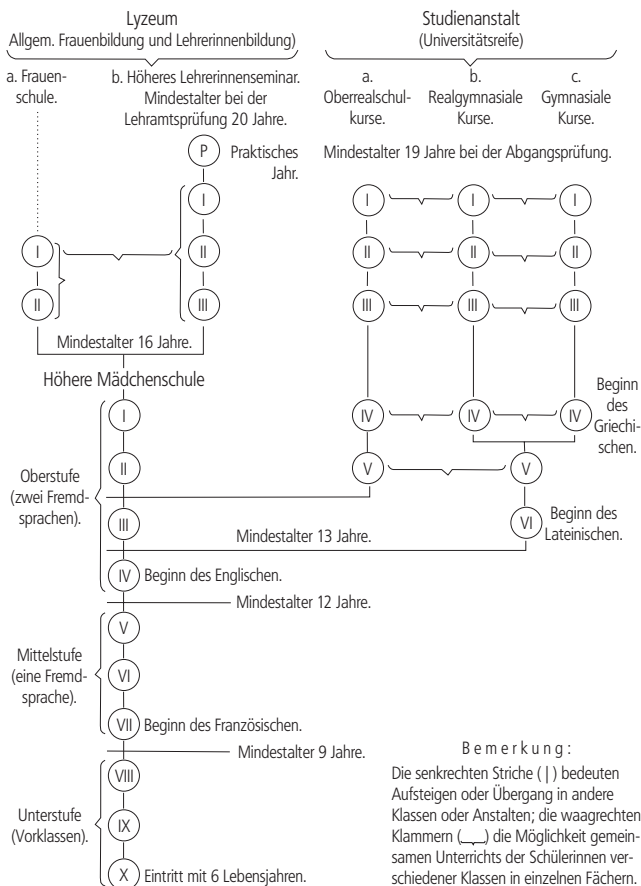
Lyzeum
Allgem. Frauenbildung und Lehrerinnenbildung)

a. Frauenschule.

b. Höheres Lehrerinnenseminar. Mindestalter bei der Lehramtsprüfung 20 Jahre.

Studienanstalt
(Universitätsreife)

a. Oberrealschulkurse.

b. Realgymnasiale Kurse.

c. Gymnasiale Kurse.

P Praktisches Jahr.

Mindestalter 19 Jahre bei der Abgangsprüfung.

I
II
III

I
II

I I I
II II II
III III III

Mindestalter 16 Jahre.

Höhere Mädchenschule

I
II
III
IV Beginn des Englischen.

IV IV IV Beginn des Griechischen.

V V

VI Beginn des Lateinischen.

Oberstufe (zwei Fremdsprachen).

Mindestalter 13 Jahre.

Mindestalter 12 Jahre.

V
VI
VII Beginn des Französischen.

Mittelstufe (eine Fremdsprache).

Mindestalter 9 Jahre.

VIII
IX
X Eintritt mit 6 Lebensjahren.

Unterstufe (Vorklassen).

Bemerkung:
Die senkrechten Striche ( | ) bedeuten Aufsteigen oder Übergang in andere Klassen oder Anstalten; die waagrechten Klammern (⏟) die Möglichkeit gemeinsamen Unterrichts der Schülerinnen verschiedener Klassen in einzelnen Fächern.